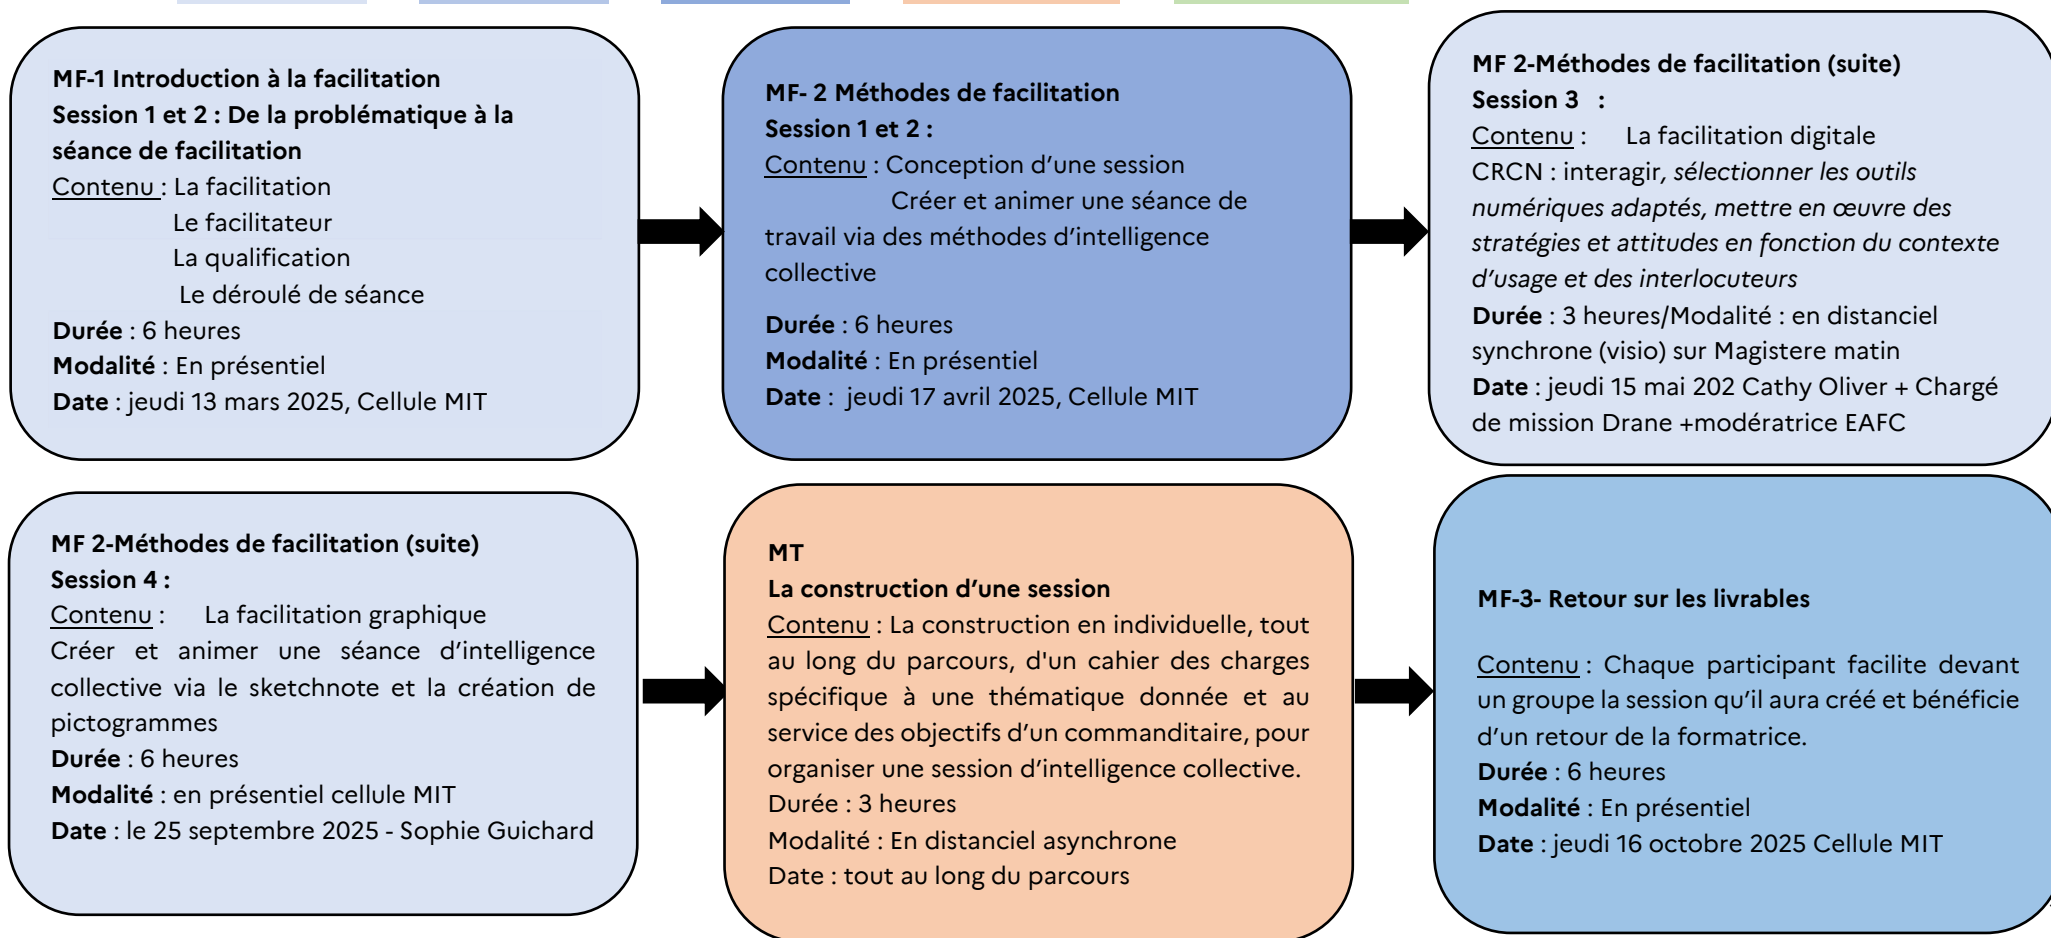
MF-1 Introduction à la facilitation
Session 1 et 2 : De la problématique à la séance de facilitation
Contenu : La facilitation
Le facilitateur
La qualification
Le déroulé de séance
Durée : 6 heures
Modalité : En présentiel
Date : jeudi 13 mars 2025, Cellule MIT

MF- 2 Méthodes de facilitation
Session 1 et 2 :
Contenu : Conception d'une session
Créer et animer une séance de travail via des méthodes d'intelligence collective
Durée : 6 heures
Modalité : En présentiel
Date : jeudi 17 avril 2025, Cellule MIT

MF 2-Méthodes de facilitation (suite)
Session 3 :
Contenu : La facilitation digitale
CRCN : interagir, sélectionner les outils numériques adaptés, mettre en œuvre des stratégies et attitudes en fonction du contexte d'usage et des interlocuteurs
Durée : 3 heures/Modalité : en distanciel synchrone (visio) sur Magistere matin
Date : jeudi 15 mai 202 Cathy Oliver + Chargé de mission Drane +modératrice EAFC

MF 2-Méthodes de facilitation (suite)
Session 4 :
Contenu : La facilitation graphique
Créer et animer une séance d'intelligence collective via le sketchnote et la création de pictogrammes
Durée : 6 heures
Modalité : en présentiel cellule MIT
Date : le 25 septembre 2025 - Sophie Guichard

MT
La construction d'une session
Contenu : La construction en individuelle, tout au long du parcours, d'un cahier des charges spécifique à une thématique donnée et au service des objectifs d'un commanditaire, pour organiser une session d'intelligence collective.
Durée : 3 heures
Modalité : En distanciel asynchrone
Date : tout au long du parcours

MF-3- Retour sur les livrables
Contenu : Chaque participant facilite devant un groupe la session qu'il aura créé et bénéficie d'un retour de la formatrice.
Durée : 6 heures
Modalité : En présentiel
Date : jeudi 16 octobre 2025 Cellule MIT